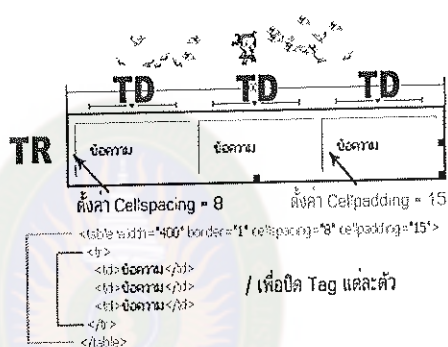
TD TD TD

TR

ข้อความ ข้อความ ข้อความ

ตั้งค่า Cellspacing = 8

ตั้งค่า Cellpadding = 15

<table width="400" border="1" cellspacing="8" cellpadding="15">
<tr>
<td>ข้อความ</td>
<td>ข้อความ</td>
<td>ข้อความ</td>
</tr>
</table>

/ เพื่อปิด Tag แต่ละตัว